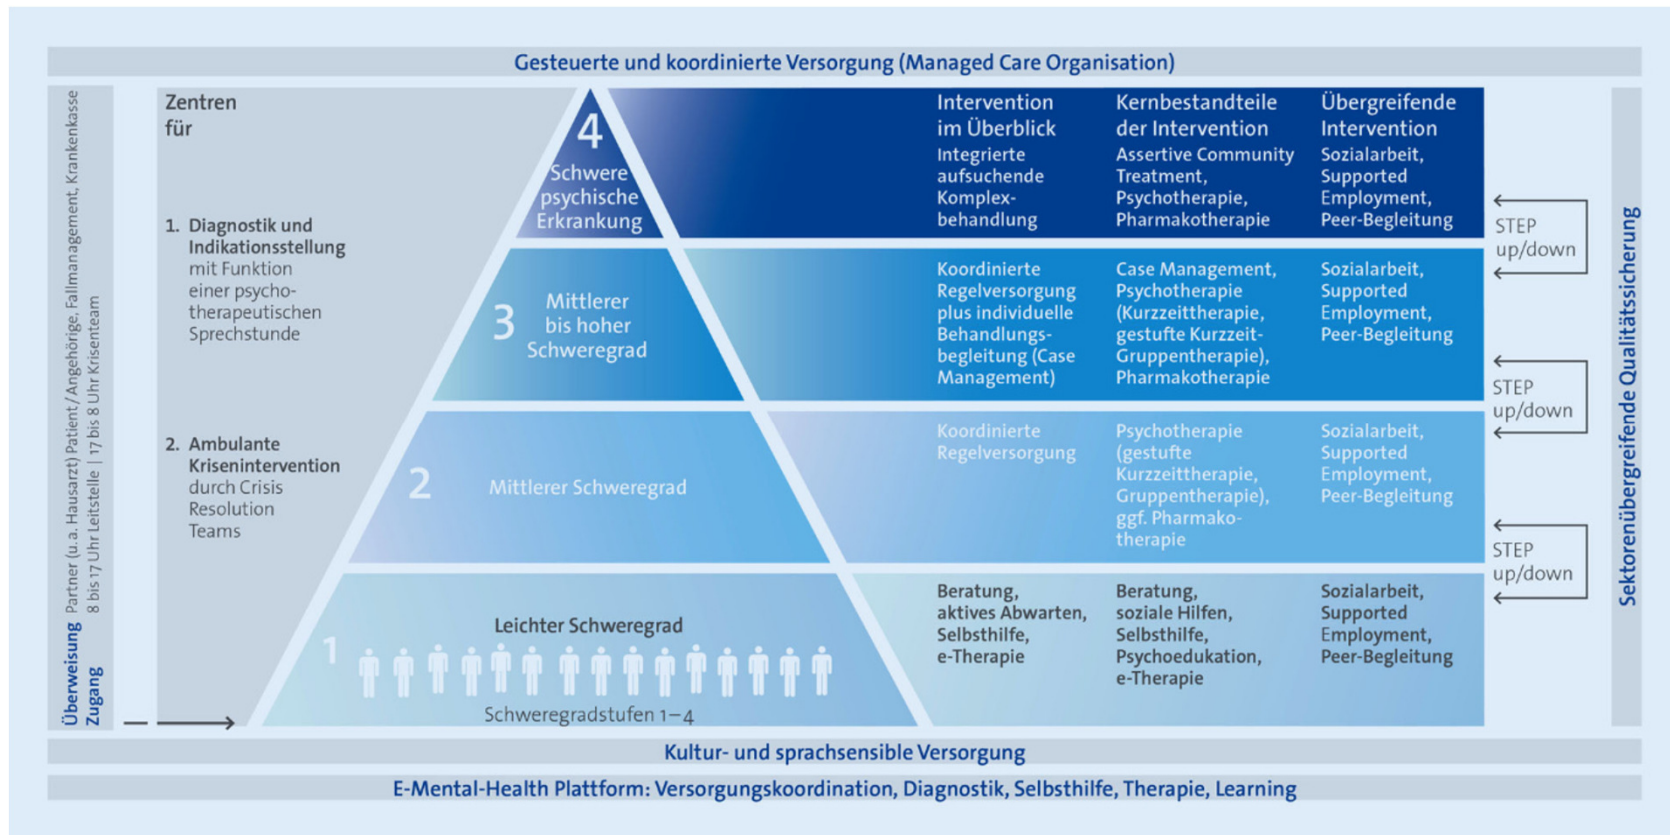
Gesteuerte und koordinierte Versorgung (Managed Care Organisation)

Überweisung Partner (u.a. Hausarzt) Patient / Angehörige, Fallmanagement, Krankenkasse
Zugang 8 bis 17 Uhr Leitstelle | 17 bis 8 Uhr Krisenteam

Zentren für

1. Diagnostik und Indikationsstellung mit Funktion einer psychotherapeutischen Sprechstunde

2. Ambulante Krisenintervention durch Crisis Resolution Teams

4 Schwere psychische Erkrankung

3 Mittlerer bis hoher Schweregrad

2 Mittlerer Schweregrad

1 Leichter Schweregrad

Schweregradstufen 1–4

| Intervention im Überblick | Kernbestandteile der Intervention | Übergreifende Intervention |
|---|---|---|
| Integrierte aufsuchende Komplexbehandlung | Assertive Community Treatment, Psychotherapie, Pharmakotherapie | Sozialarbeit, Supported Employment, Peer-Begleitung |
| Koordinierte Regelversorgung plus individuelle Behandlungsbegleitung (Case Management) | Case Management, Psychotherapie (Kurzzeittherapie, gestufte Kurzzeit-Gruppentherapie), Pharmakotherapie | Sozialarbeit, Supported Employment, Peer-Begleitung |
| Koordinierte Regelversorgung | Psychotherapie (gestufte Kurzzeittherapie, Gruppentherapie), ggf. Pharmakotherapie | Sozialarbeit, Supported Employment, Peer-Begleitung |
| Beratung, aktives Abwarten, Selbsthilfe, e-Therapie | Beratung, soziale Hilfen, Selbsthilfe, Psychoedukation, e-Therapie | Sozialarbeit, Supported Employment, Peer-Begleitung |

STEP up/down

STEP up/down

STEP up/down

Sektorenübergreifende Qualitätssicherung

Kultur- und sprachsensible Versorgung

E-Mental-Health Plattform: Versorgungskoordination, Diagnostik, Selbsthilfe, Therapie, Learning